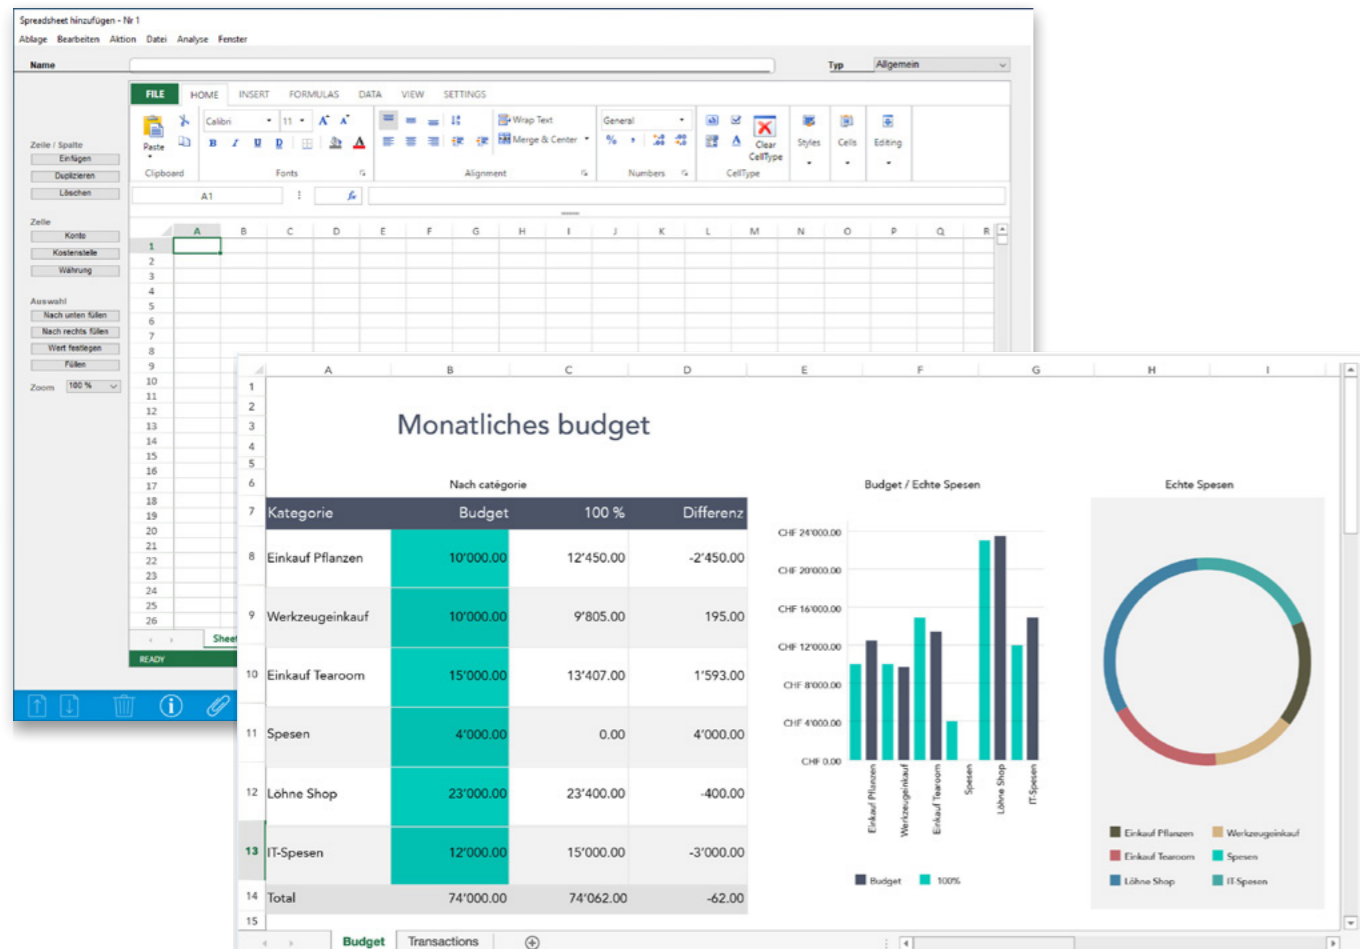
Spreadsheet hinzufügen - Nr 1

Ablage Bearbeiten Aktion Datei Analyse Fenster

Name

Typ Allgemein

FILE HOME INSERT FORMULAS DATA VIEW SETTINGS

Paste Clipboard

Calibri 11 Fonts

Wrap Text Merge & Center Alignment

General Numbers

Clear CellType CellType

Styles Cells Editing

A1

Zeile / Spalte
Einfügen
Duplizieren
Löschen

Zeile
Konto
Kostenstelle
Währung

Auswahl
Nach unten füllen
Nach rechts füllen
Wert festlegen
Füllen

Zoom 100 %

| | A | B | C | D | E | F | G | H | I | J | K | L | M | N | O | P | Q | R |
|---|---|---|---|---|---|---|---|---|---|---|---|---|---|---|---|---|---|---|
| 1 | | | | | | | | | | | | | | | | | | |

2 3 4 5 6 7 8 9 10 11 12 13 14 15 16 17 18 19 20 21 22 23 24 25 26

Sheet

READY

Monatliches budget

Nach catégorie

| | A | B | C | D |
|---|---|---|---|---|
| 7 | Kategorie | Budget | 100 % | Differenz |
| 8 | Einkauf Pflanzen | 10'000.00 | 12'450.00 | -2'450.00 |
| 9 | Werkzeugeinkauf | 10'000.00 | 9'805.00 | 195.00 |
| 10 | Einkauf Tearoom | 15'000.00 | 13'407.00 | 1'593.00 |
| 11 | Spesen | 4'000.00 | 0.00 | 4'000.00 |
| 12 | Löhne Shop | 23'000.00 | 23'400.00 | -400.00 |
| 13 | IT-Spesen | 12'000.00 | 15'000.00 | -3'000.00 |
| 14 | Total | 74'000.00 | 74'062.00 | -62.00 |

Budget / Echte Spesen

CHF 24'000.00
CHF 20'000.00
CHF 16'000.00
CHF 12'000.00
CHF 8'000.00
CHF 4'000.00
CHF 0.00

Einkauf Pflanzen Werkzeugeinkauf Einkauf Tearoom Spesen Löhne Shop IT-Spesen

Budget 100%

Echte Spesen

Einkauf Pflanzen Werkzeugeinkauf
Einkauf Tearoom Spesen
Löhne Shop IT-Spesen

Budget Transactions